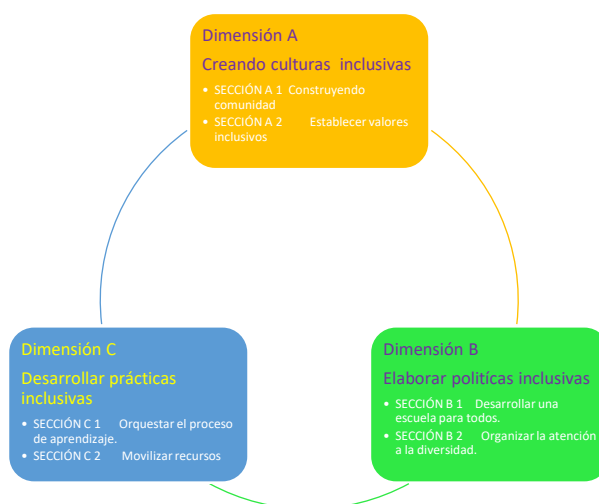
Dimensión A

Creando culturas inclusivas

- SECCIÓN A 1 Construyendo comunidad
- SECCIÓN A 2 Establecer valores inclusivos

Dimensión C

Desarrollar prácticas inclusivas

- SECCIÓN C 1 Orquestar el proceso de aprendizaje.
- SECCIÓN C 2 Movilizar recursos

Dimensión B

Elaborar políticas inclusivas

- SECCIÓN B 1 Desarrollar una escuela para todos.
- SECCIÓN B 2 Organizar la atención a la diversidad.